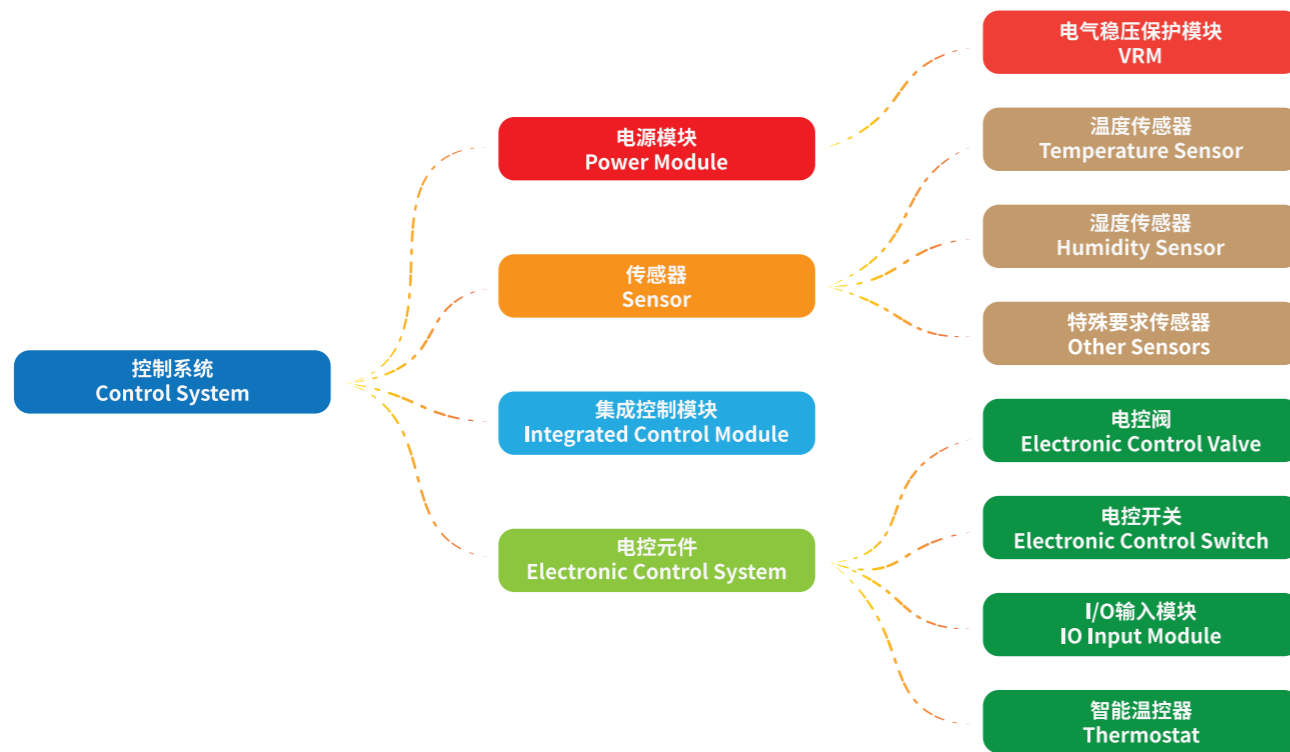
控制系统
Control System

电源模块
Power Module

电气稳压保护模块
VRM

传感器
Sensor

温度传感器
Temperature Sensor

湿度传感器
Humidity Sensor

特殊要求传感器
Other Sensors

集成控制模块
Integrated Control Module

电控元件
Electronic Control System

电控阀
Electronic Control Valve

电控开关
Electronic Control Switch

I/O输入模块
IO Input Module

智能温控器
Thermostat